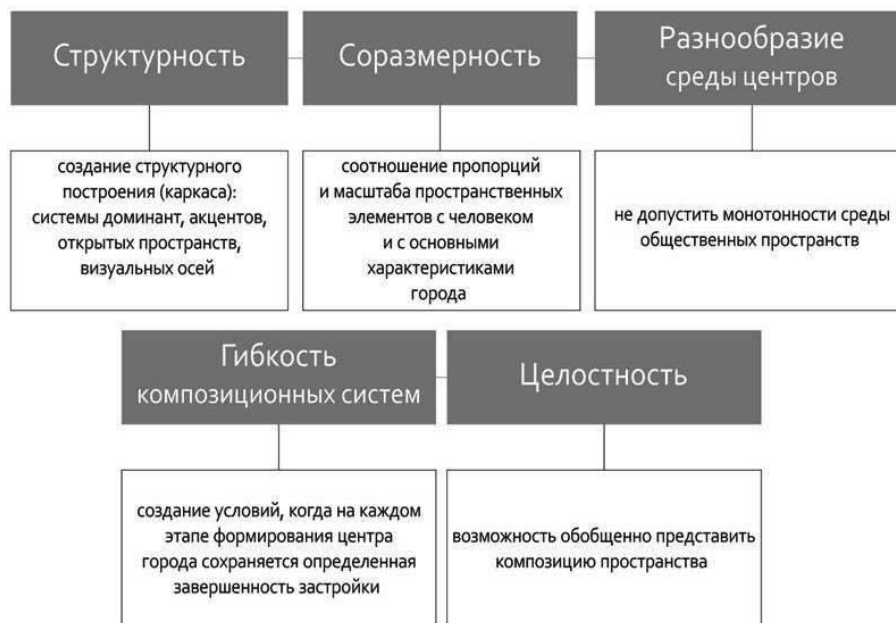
Структурность

создание структурного построения (каркаса): системы доминант, акцентов, открытых пространств, визуальных осей

Соразмерность

соотношение пропорций и масштаба пространственных элементов с человеком и с основными характеристиками города

Разнообразие среды центров

не допустить монотонности среды общественных пространств

Гибкость композиционных систем

создание условий, когда на каждом этапе формирования центра города сохраняется определенная завершенность застройки

Целостность

возможность обобщенно представить композицию пространства